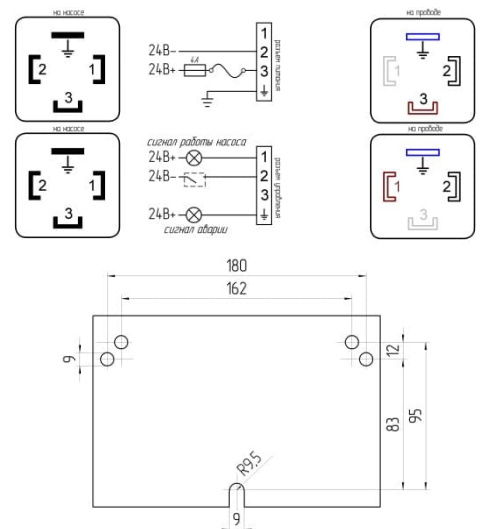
на насосе

2 1 3

24В- 1
24В+ 4А 2
3

разъем питания

на проводе

1 2 3

на насосе

2 1 3

сигнал работы насоса
24В+ 1
24В- 2
3
24В+
сигнал аварии

разъем управления

на проводе

1 2 3

180
162
9
12
83
95
R9,5
9